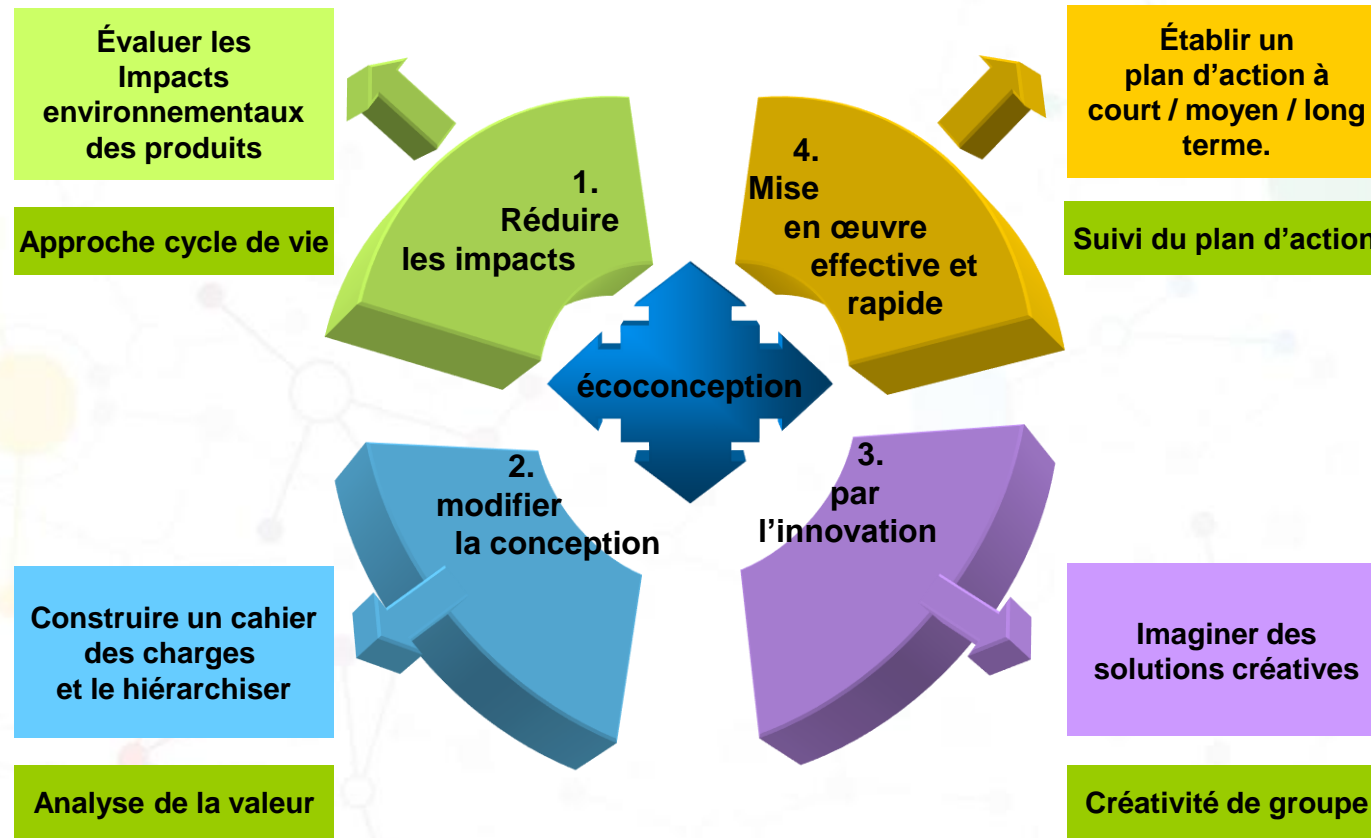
Évaluer les Impacts environnementaux des produits

Approche cycle de vie

1. Réduire les impacts

4. Mise en œuvre effective et rapide

Établir un plan d'action à court / moyen / long terme.

Suivi du plan d'action

écoconception

2. modifier la conception

3. par l'innovation

Construire un cahier des charges et le hiérarchiser

Analyse de la valeur

Imaginer des solutions créatives

Créativité de groupe